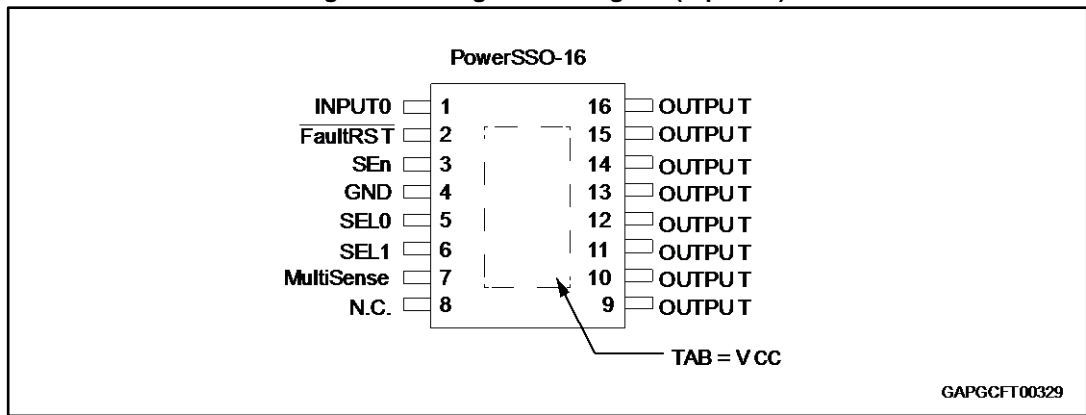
PowerSSO-16

INPUT0 1
$\overline{\text{FaultRST}}$ 2
SEn 3
GND 4
SEL0 5
SEL1 6
MultiSense 7
N.C. 8

16 OUTPUT
15 OUTPUT
14 OUTPUT
13 OUTPUT
12 OUTPUT
11 OUTPUT
10 OUTPUT
9 OUTPUT

TAB = VCC

GAPGCFT00329